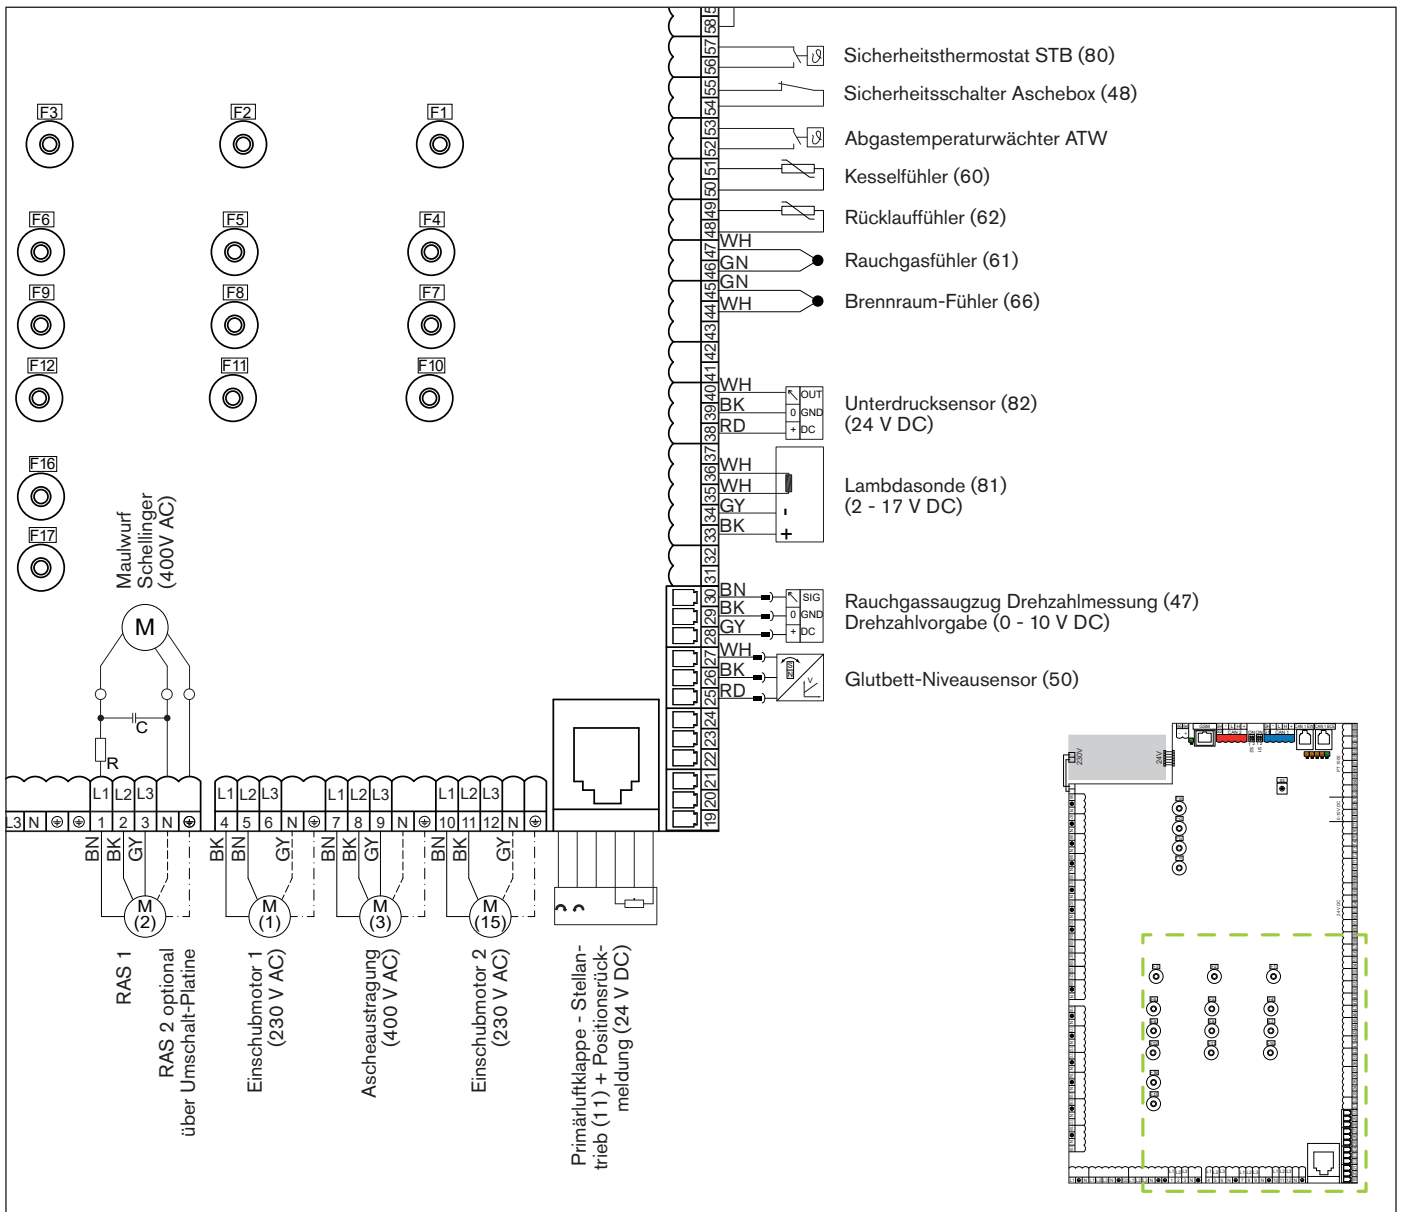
F3 F2 F1
F6 F5 F4
F9 F8 F7
F12 F11 F10
F16
F17

58 57 56 55 54 53 52 51 50 49 48 47 46 45 44 43 42 41 40 39 38 37 36 35 34 33 32 31 30 29 28 27 26 25 24 23 22 21 20 19

Sicherheitsthermostat STB (80)
Sicherheitsschalter Aschebox (48)
Abgastemperaturwächter ATW
Kesselfühler (60)
Rücklauffühler (62)
WH GN Rauchgasfühler (61)
GN WH Brennraum-Fühler (66)
WH BK RD OUT 0 GND + DC Unterdrucksensor (82) (24 V DC)
WH WH GY BK - + Lambdasonde (81) (2 - 17 V DC)
BN BK GY SIG 0 GND + DC Rauchgassaugzug Drehzahlmessung (47) Drehzahlvorgabe (0 - 10 V DC)
WH BK RD Glutbett-Niveausensor (50)

Maulwurf Schellinger (400V AC)
M
C
R

L3 N ⊕ ⊕ L1 L2 L3 1 2 3 N ⊕ L1 L2 L3 4 5 6 N ⊕ L1 L2 L3 7 8 9 N ⊕ L1 L2 L3 10 11 12 N ⊕

BN BK GY M (2)
BK BN GY M (1)
BN BK GY M (3)
BN BK GY M (15)

RAS 1
RAS 2 optional über Umschalt-Platine
Einschubmotor 1 (230 V AC)
Ascheaustragung (400 V AC)
Einschubmotor 2 (230 V AC)
Primärluftklappe - Stellantrieb (11) + Positionsrückmeldung (24 V DC)

230V
24V